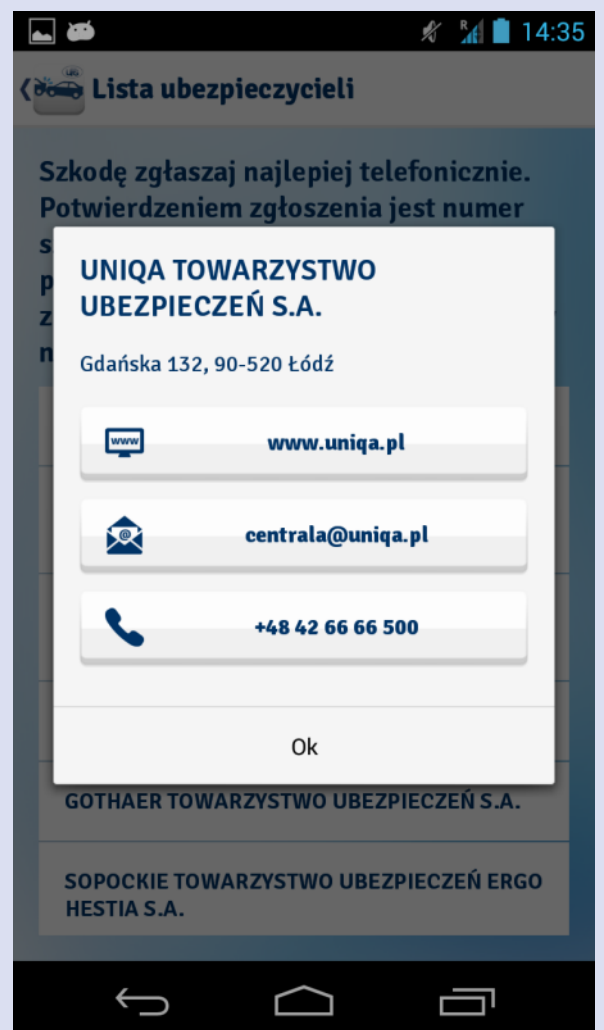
R 14:35

Lista ubezpieczycieli

Szkodę zgłaszaj najlepiej telefonicznie. Potwierdzeniem zgłoszenia jest numer s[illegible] p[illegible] z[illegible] n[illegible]

UNIQA TOWARZYSTWO UBEZPIECZEŃ S.A.

Gdańska 132, 90-520 Łódź

www

www.uniqa.pl

centrala@uniqa.pl

+48 42 66 66 500

Ok

GOTHAER TOWARZYSTWO UBEZPIECZEŃ S.A.

SOPOCKIE TOWARZYSTWO UBEZPIECZEŃ ERGO HESTIA S.A.